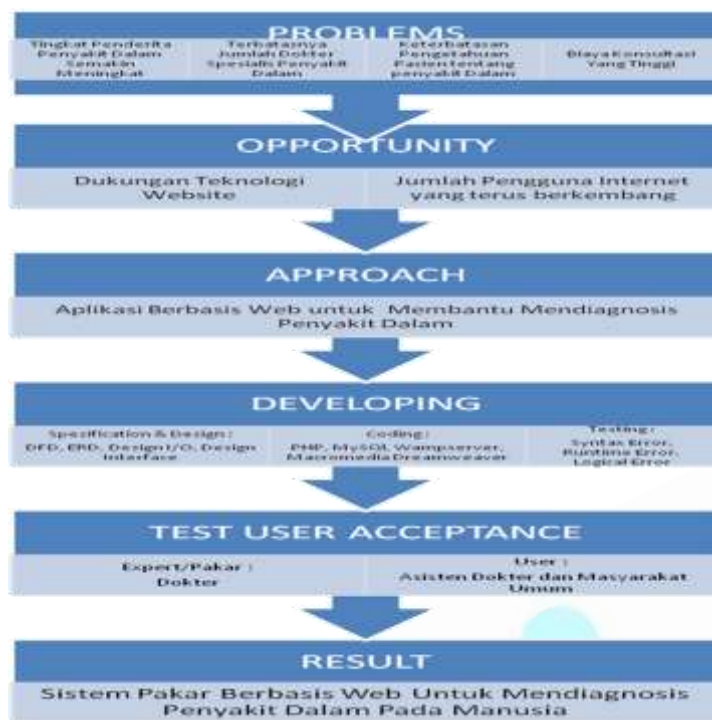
PROBLEMS

Tingkat Penderita Penyakit Dalam Semakin Meningkat

Terbatasnya Jumlah Dokter Spesialis Penyakit Dalam

Keterbatasan Pengetahuan Pasien tentang penyakit Dalam

Biaya Konsultasi Yang Tinggi

OPPORTUNITY

Dukungan Teknologi Website

Jumlah Pengguna Internet yang terus berkembang

APPROACH

Aplikasi Berbasis Web untuk Membantu Mendiagnosis Penyakit Dalam

DEVELOPING

Specification & Design : DFD, ERD, Design I/O, Design Interface

Coding : PHP, MySQL, Wampserver, Macromedia Dreamweaver

Testing : Syntax Error, Runtime Error, Logical Error

TEST USER ACCEPTANCE

Expert/Pakar : Dokter

User : Asisten Dokter dan Masyarakat Umum

RESULT

Sistem Pakar Berbasis Web Untuk Mendiagnosis Penyakit Dalam Pada Manusia